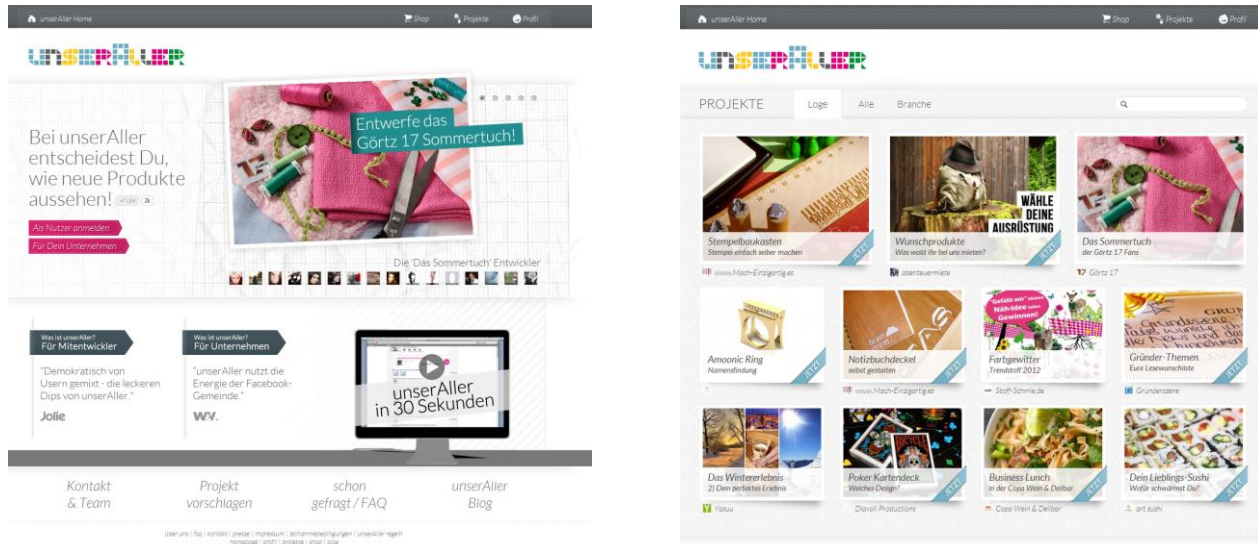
unserAller Home
Shop Projekte Profil

unserAller

Bei unserAller entscheidest Du, wie neue Produkte aussehen!

Like 2k

Als Nutzer anmelden
Für Dein Unternehmen

Entwerfe das Görtz 17 Sommertuch!

Die 'Das Sommertuch' Entwickler

Was ist unserAller?
Für Mitentwickler

"Demokratisch von Usern gemixt - die leckeren Dips von unserAller."

Jolie

Was ist unserAller?
Für Unternehmen

"unserAller nutzt die Energie der Facebook-Gemeinde."

W&V

unserAller in 30 Sekunden

Kontakt & Team
Projekt vorschlagen
schon gefragt / FAQ
unserAller Blog

über uns | faq | kontakt | presse | impressum | teilnahmebedingungen | unserAller regeln
homepage | profil | projekte | shop | blog

unserAller Home
Shop Projekte Profil

unserAller

PROJEKTE
Loge Alle Branche

Stempelbaukasten
Stempel einfach selber machen
JETZT
www.Mach-Einzigartig.es

Wunschprodukte
Was wollt Ihr bei uns mieten?
WÄHLE DEINE AUSRÜSTUNG
JETZT
abenteuermieten

Das Sommertuch
der Görtz 17 Fans
JETZT
Görtz 17

Amoonic Ring
Namensfindung
JETZT

Notizbuchdeckel
selbst gestalten
JETZT
www.Mach-Einzigartig.es

Farbgewitter
Trendstoff 2012
Gefällt mir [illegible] Näh-Ideen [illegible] Gewinnen!
JETZT
Stoff-Schmie.de

Gründer-Themen
Eure Lesewunschliste
JETZT
Gründerszene

Das Wintererlebnis
2) Der perfektes Erlebnis
JETZT
Yatuu

Poker Kartendeck
Welches Design?
JETZT
Diavoli Productions

Business Lunch
in der Copa Wein & Deli
JETZT
Copa Wein & Delibar

Dein Lieblings-Sushi
Wofür schwärmst Du?
JETZT
art sushi